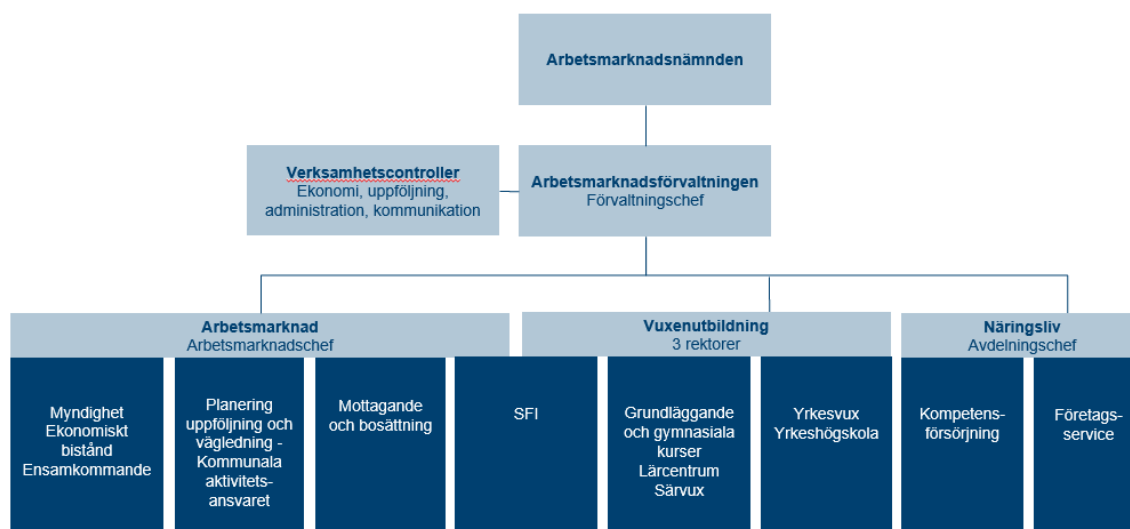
Arbetsmarknadsnämnden

Verksamhetscontroller
Ekonomi, uppföljning, administration, kommunikation

Arbetsmarknadsförvaltningen
Förvaltningschef

Arbetsmarknad
Arbetsmarknadschef

Vuxenutbildning
3 rektorer

Näringsliv
Avdelningschef

Myndighet
Ekonomiskt bistånd
Ensamkommande

Planering uppföljning och vägledning - Kommunala aktivitetsansvaret

Mottagande och bosättning

SFI

Grundläggande och gymnasiala kurser
Lärcentrum
Särvux

Yrkesvux
Yrkeshögskola

Kompetensförsörjning

Företagsservice